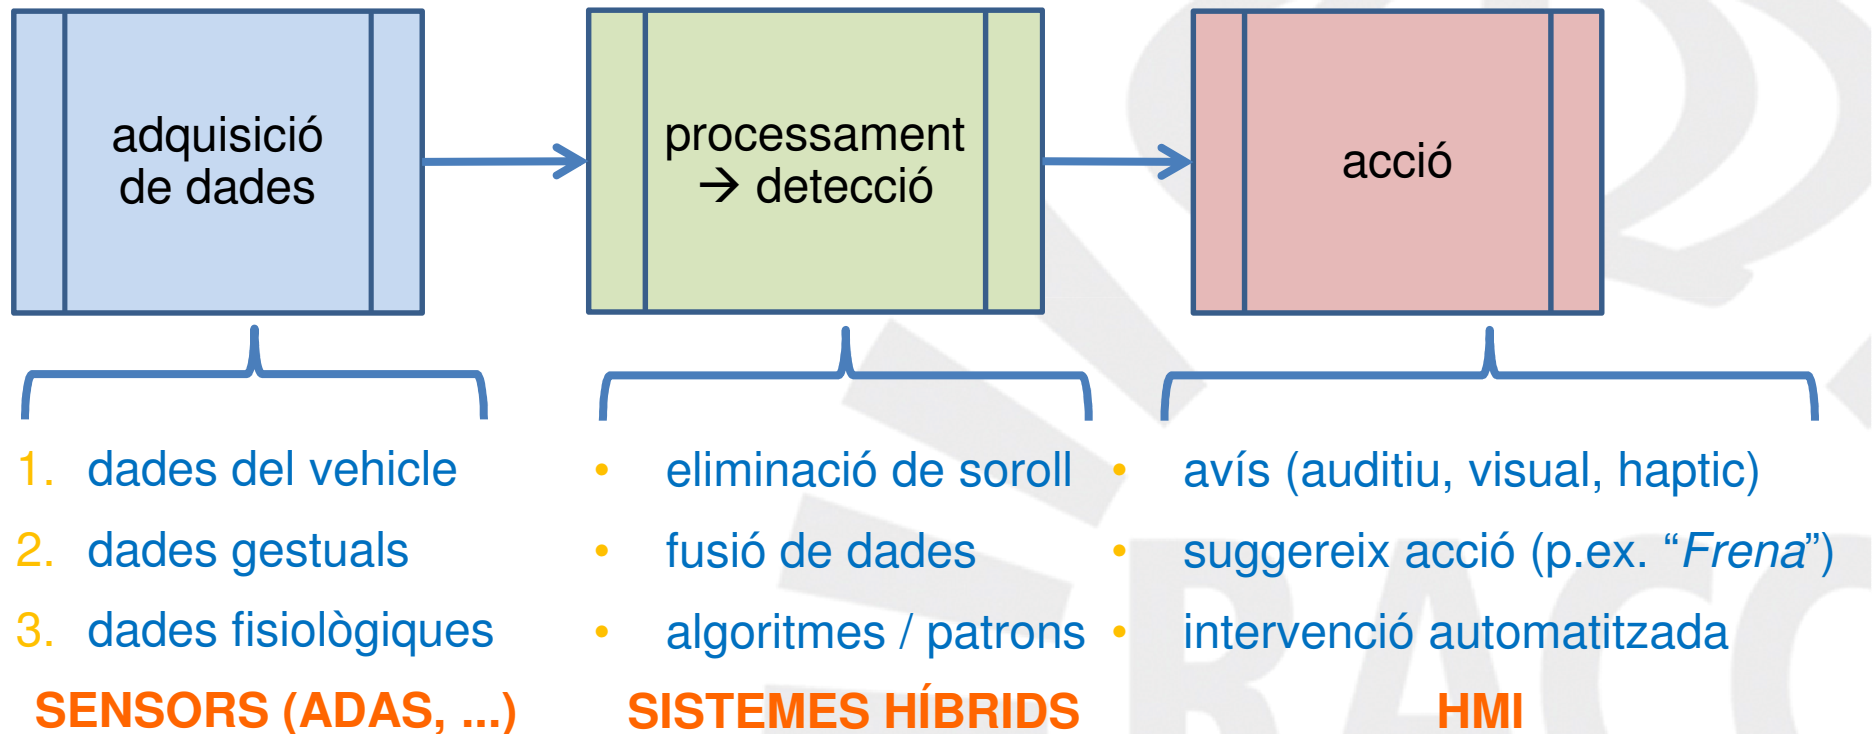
adquisició de dades

processament → detecció

acció

1. dades del vehicle
2. dades gestuals
3. dades fisiològiques

SENSORS (ADAS, ...)

• eliminació de soroll
• fusió de dades
• algoritmes / patrons

SISTEMES HÍBRIDS

• avís (auditiu, visual, haptic)
• suggereix acció (p.ex. “*Frena*”)
• intervenció automatitzada

HMI